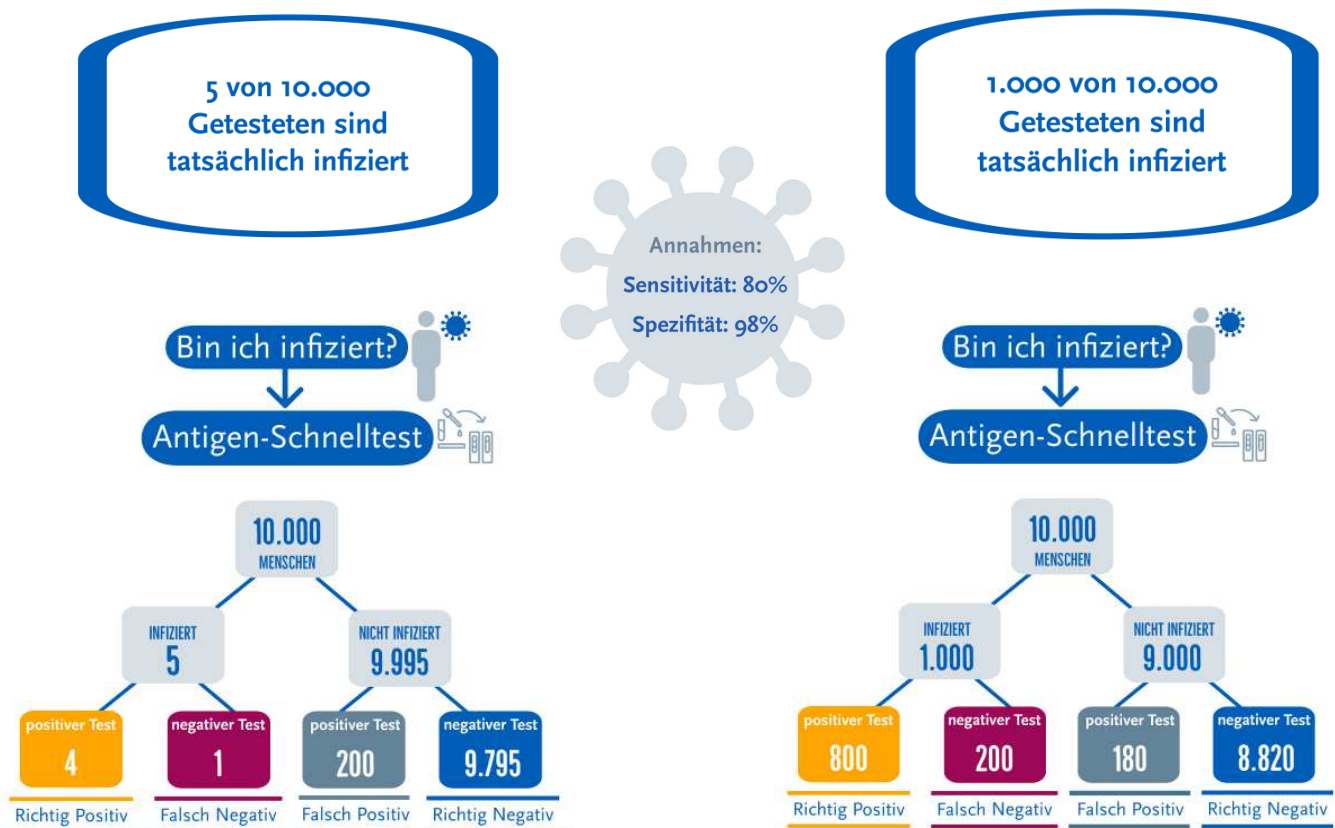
5 von 10.000 Getesteten sind tatsächlich infiziert

Annahmen:
Sensitivität: 80%
Spezifität: 98%

1.000 von 10.000 Getesteten sind tatsächlich infiziert

Bin ich infiziert?

Antigen-Schnelltest

10.000
MENSCHEN

INFIZIERT
5

NICHT INFIZIERT
9.995

positiver Test
4
Richtig Positiv

negativer Test
1
Falsch Negativ

positiver Test
200
Falsch Positiv

negativer Test
9.795
Richtig Negativ

Bin ich infiziert?

Antigen-Schnelltest

10.000
MENSCHEN

INFIZIERT
1.000

NICHT INFIZIERT
9.000

positiver Test
800
Richtig Positiv

negativer Test
200
Falsch Negativ

positiver Test
180
Falsch Positiv

negativer Test
8.820
Richtig Negativ